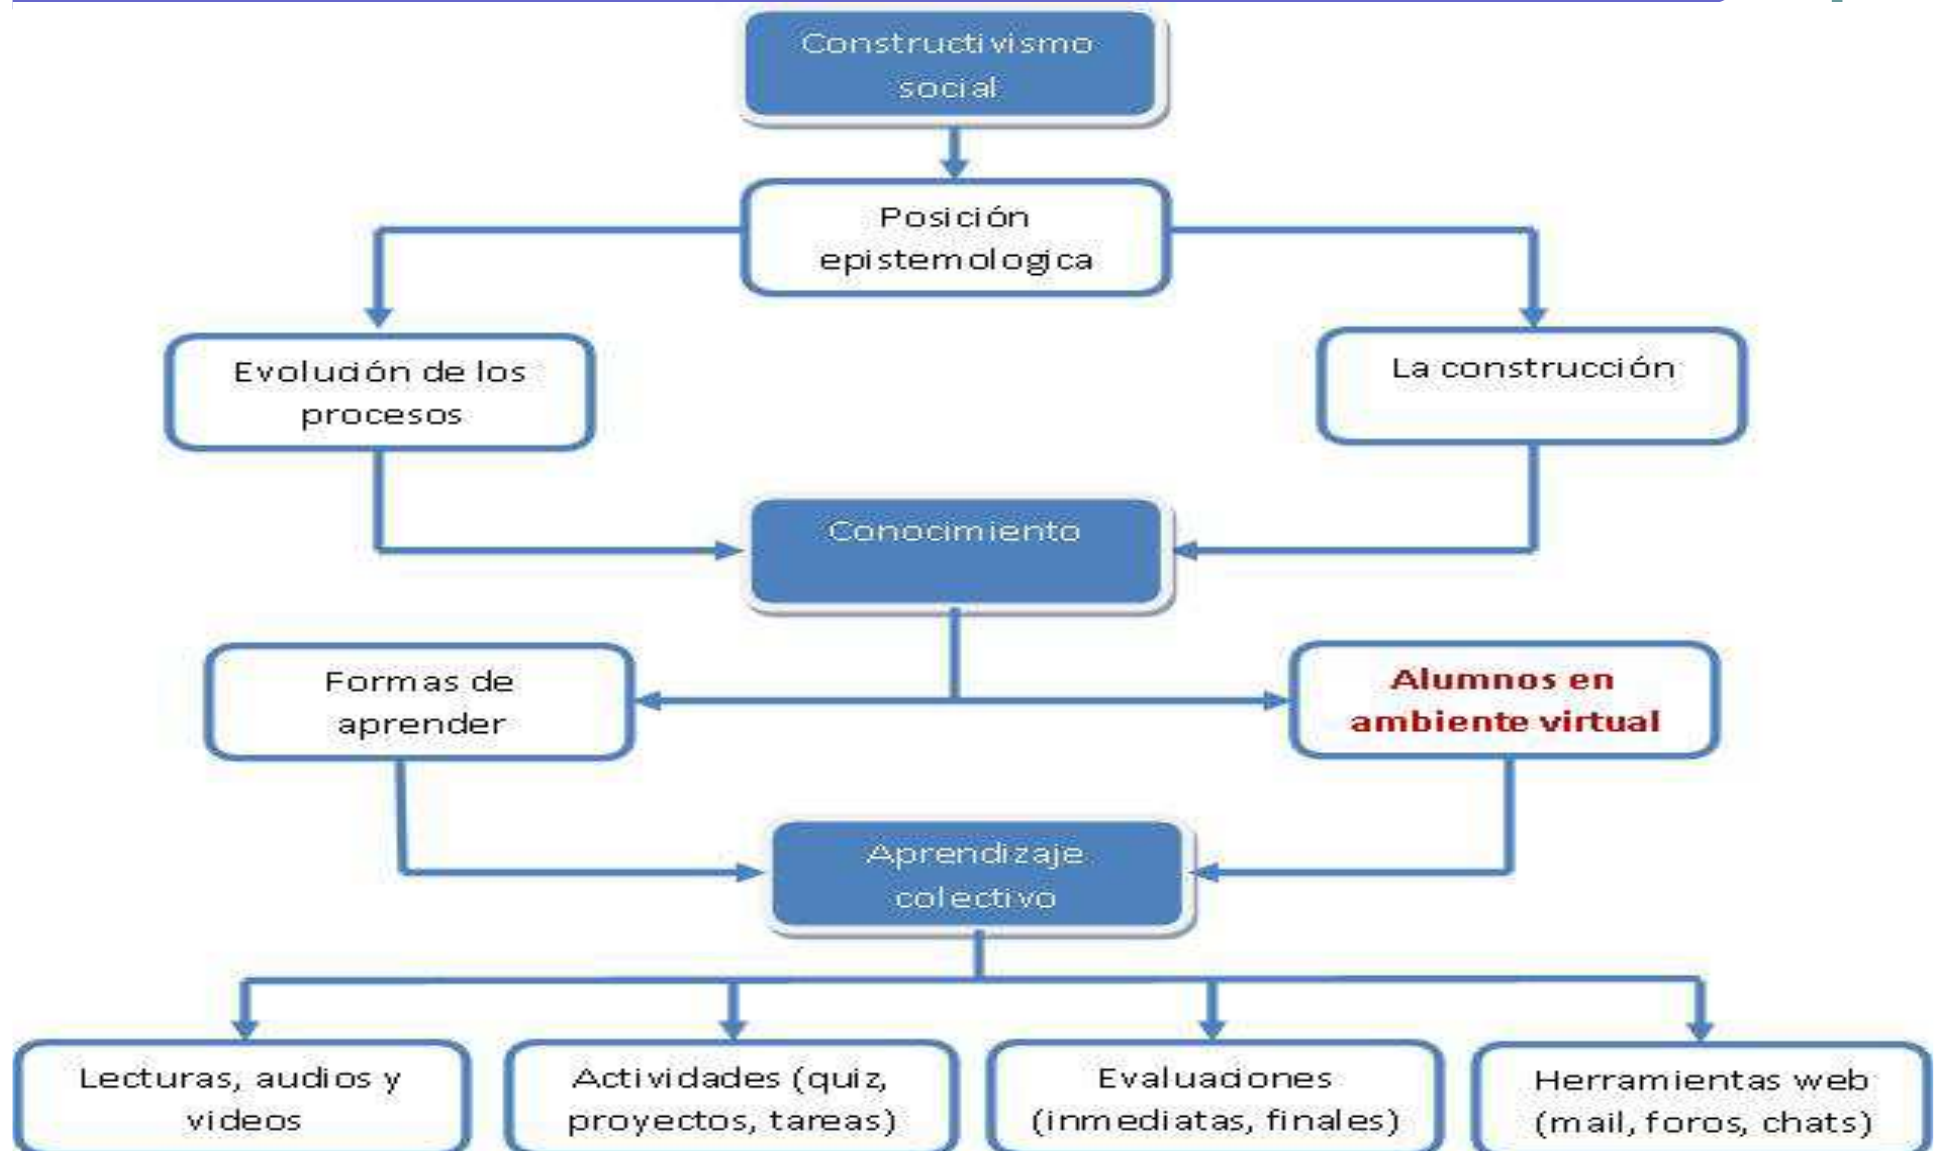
Constructivismo social

Posición epistemologica

Evolución de los procesos

La construcción

Conocimiento

Formas de aprender

Alumnos en ambiente virtual

Aprendizaje colectivo

Lecturas, audios y videos

Actividades (quiz, proyectos, tareas)

Evaluaciones (inmediatas, finales)

Herramientas web (mail, foros, chats)